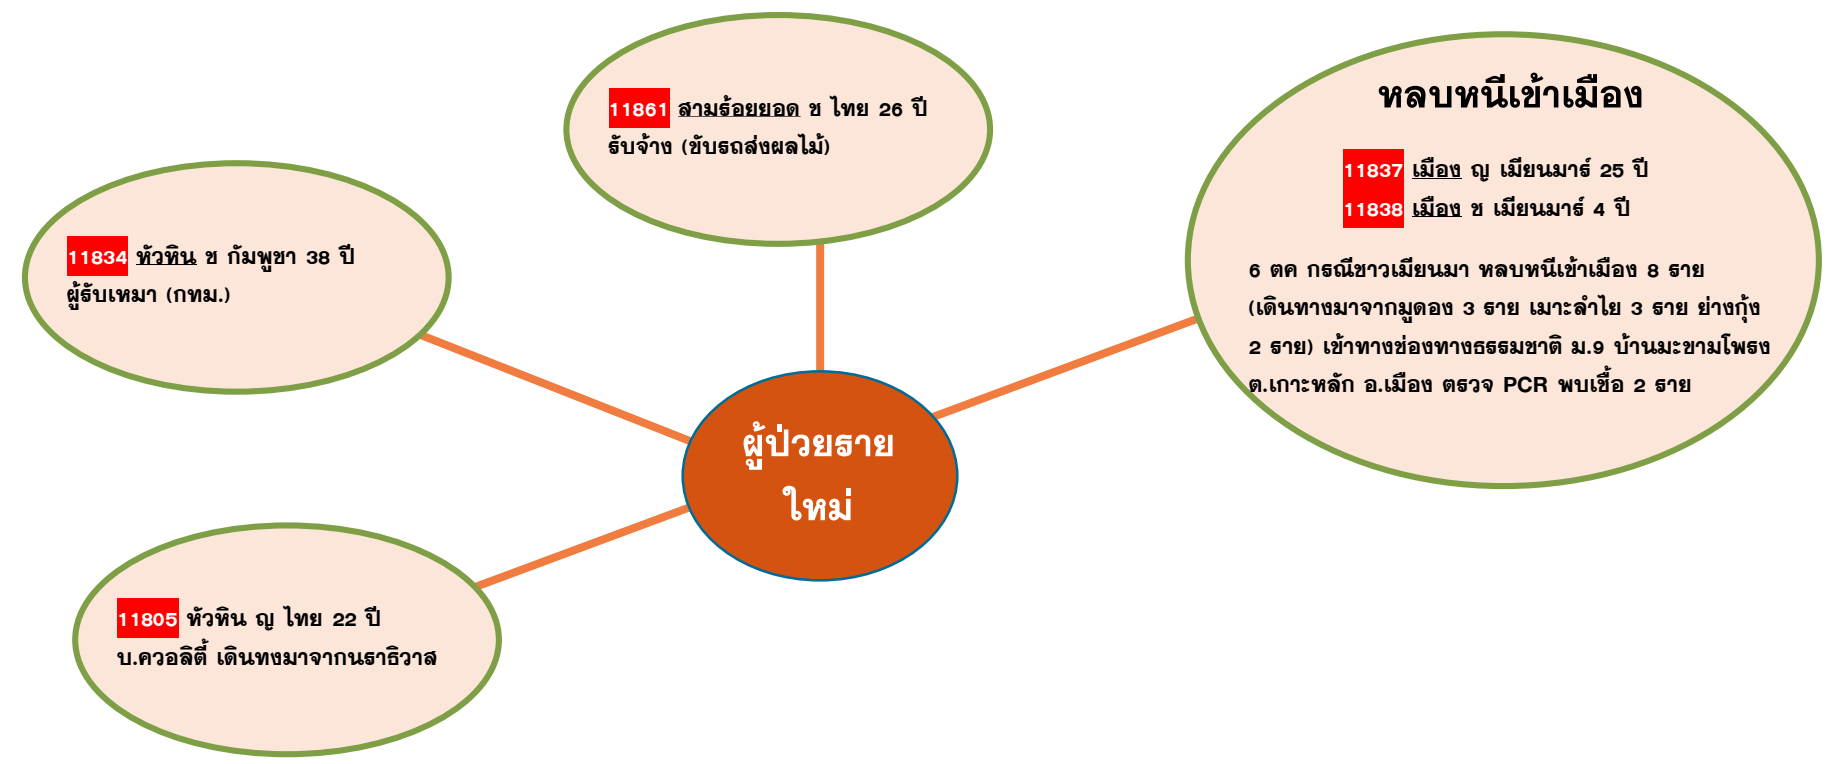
11861 สามร้อยยอด ช ไทย 26 ปี รับจ้าง (ขับรถส่งผลไม้)

หลบหนีเข้าเมือง

11837 เมือง ญ เมียนมาร์ 25 ปี
11838 เมือง ช เมียนมาร์ 4 ปี

6 ตค กรณีชาวเมียนมา หลบหนีเข้าเมือง 8 ราย (เดินทางมาจากมูดอง 3 ราย เมาะลำไย 3 ราย ย่างกุ้ง 2 ราย) เข้าทางช่องทางธรรมชาติ ม.9 บ้านมะขามโพรง ต.เกาะหลัก อ.เมือง ตรวจ PCR พบเชื้อ 2 ราย

11834 หัวหิน ช กัมพูชา 38 ปี ผู้รับเหมา (กทม.)

ผู้ป่วยราย ใหม่

11805 หัวหิน ญ ไทย 22 ปี บ.ควอลิตี้ เดินทงมาจากนราธิวาส